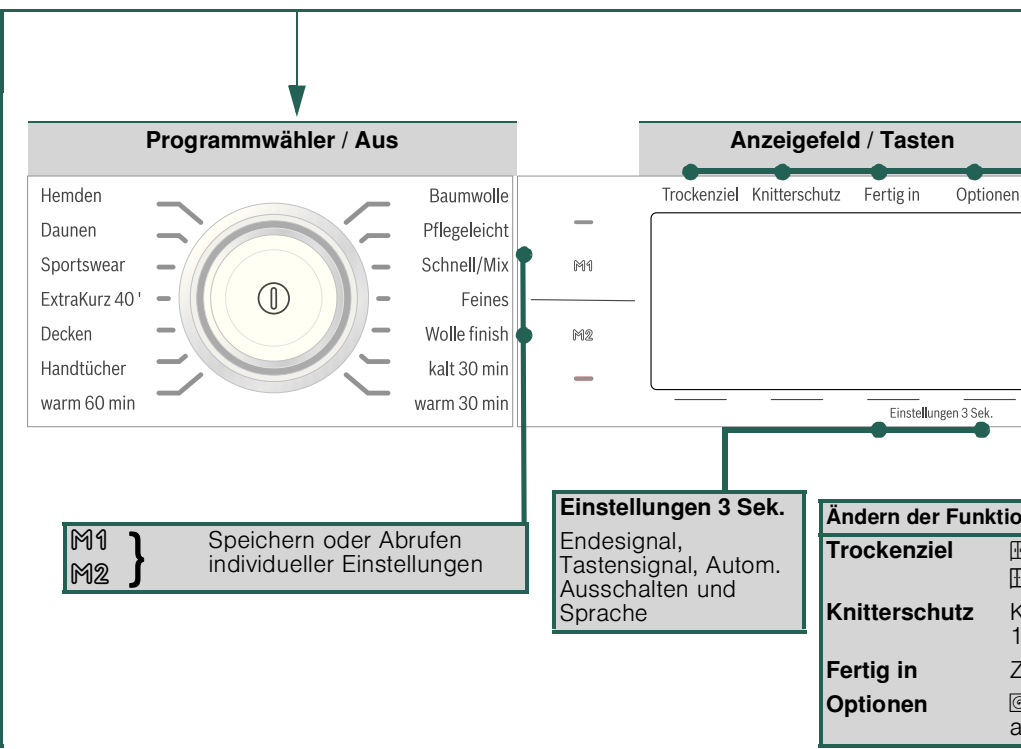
Programmwähler / Aus

Hemden
Daunen
Sportswear
ExtraKurz 40 '
Decken
Handtücher
warm 60 min

Baumwolle
Pflegeleicht
Schnell/Mix
Feines
Wolle finish
kalt 30 min
warm 30 min

M1
M2

Anzeigefeld / Tasten

Trockenziel Knitterschutz Fertig in Optionen

Einstellungen 3 Sek.

M1
M2
Speichern oder Abrufen individueller Einstellungen

Einstellungen 3 Sek.
Endesignal, Tastensignal, Autom. Ausschalten und Sprache

Ändern der Funktio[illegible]
Trockenziel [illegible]
Knitterschutz K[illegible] 1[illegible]
Fertig in Z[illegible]
Optionen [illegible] a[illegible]